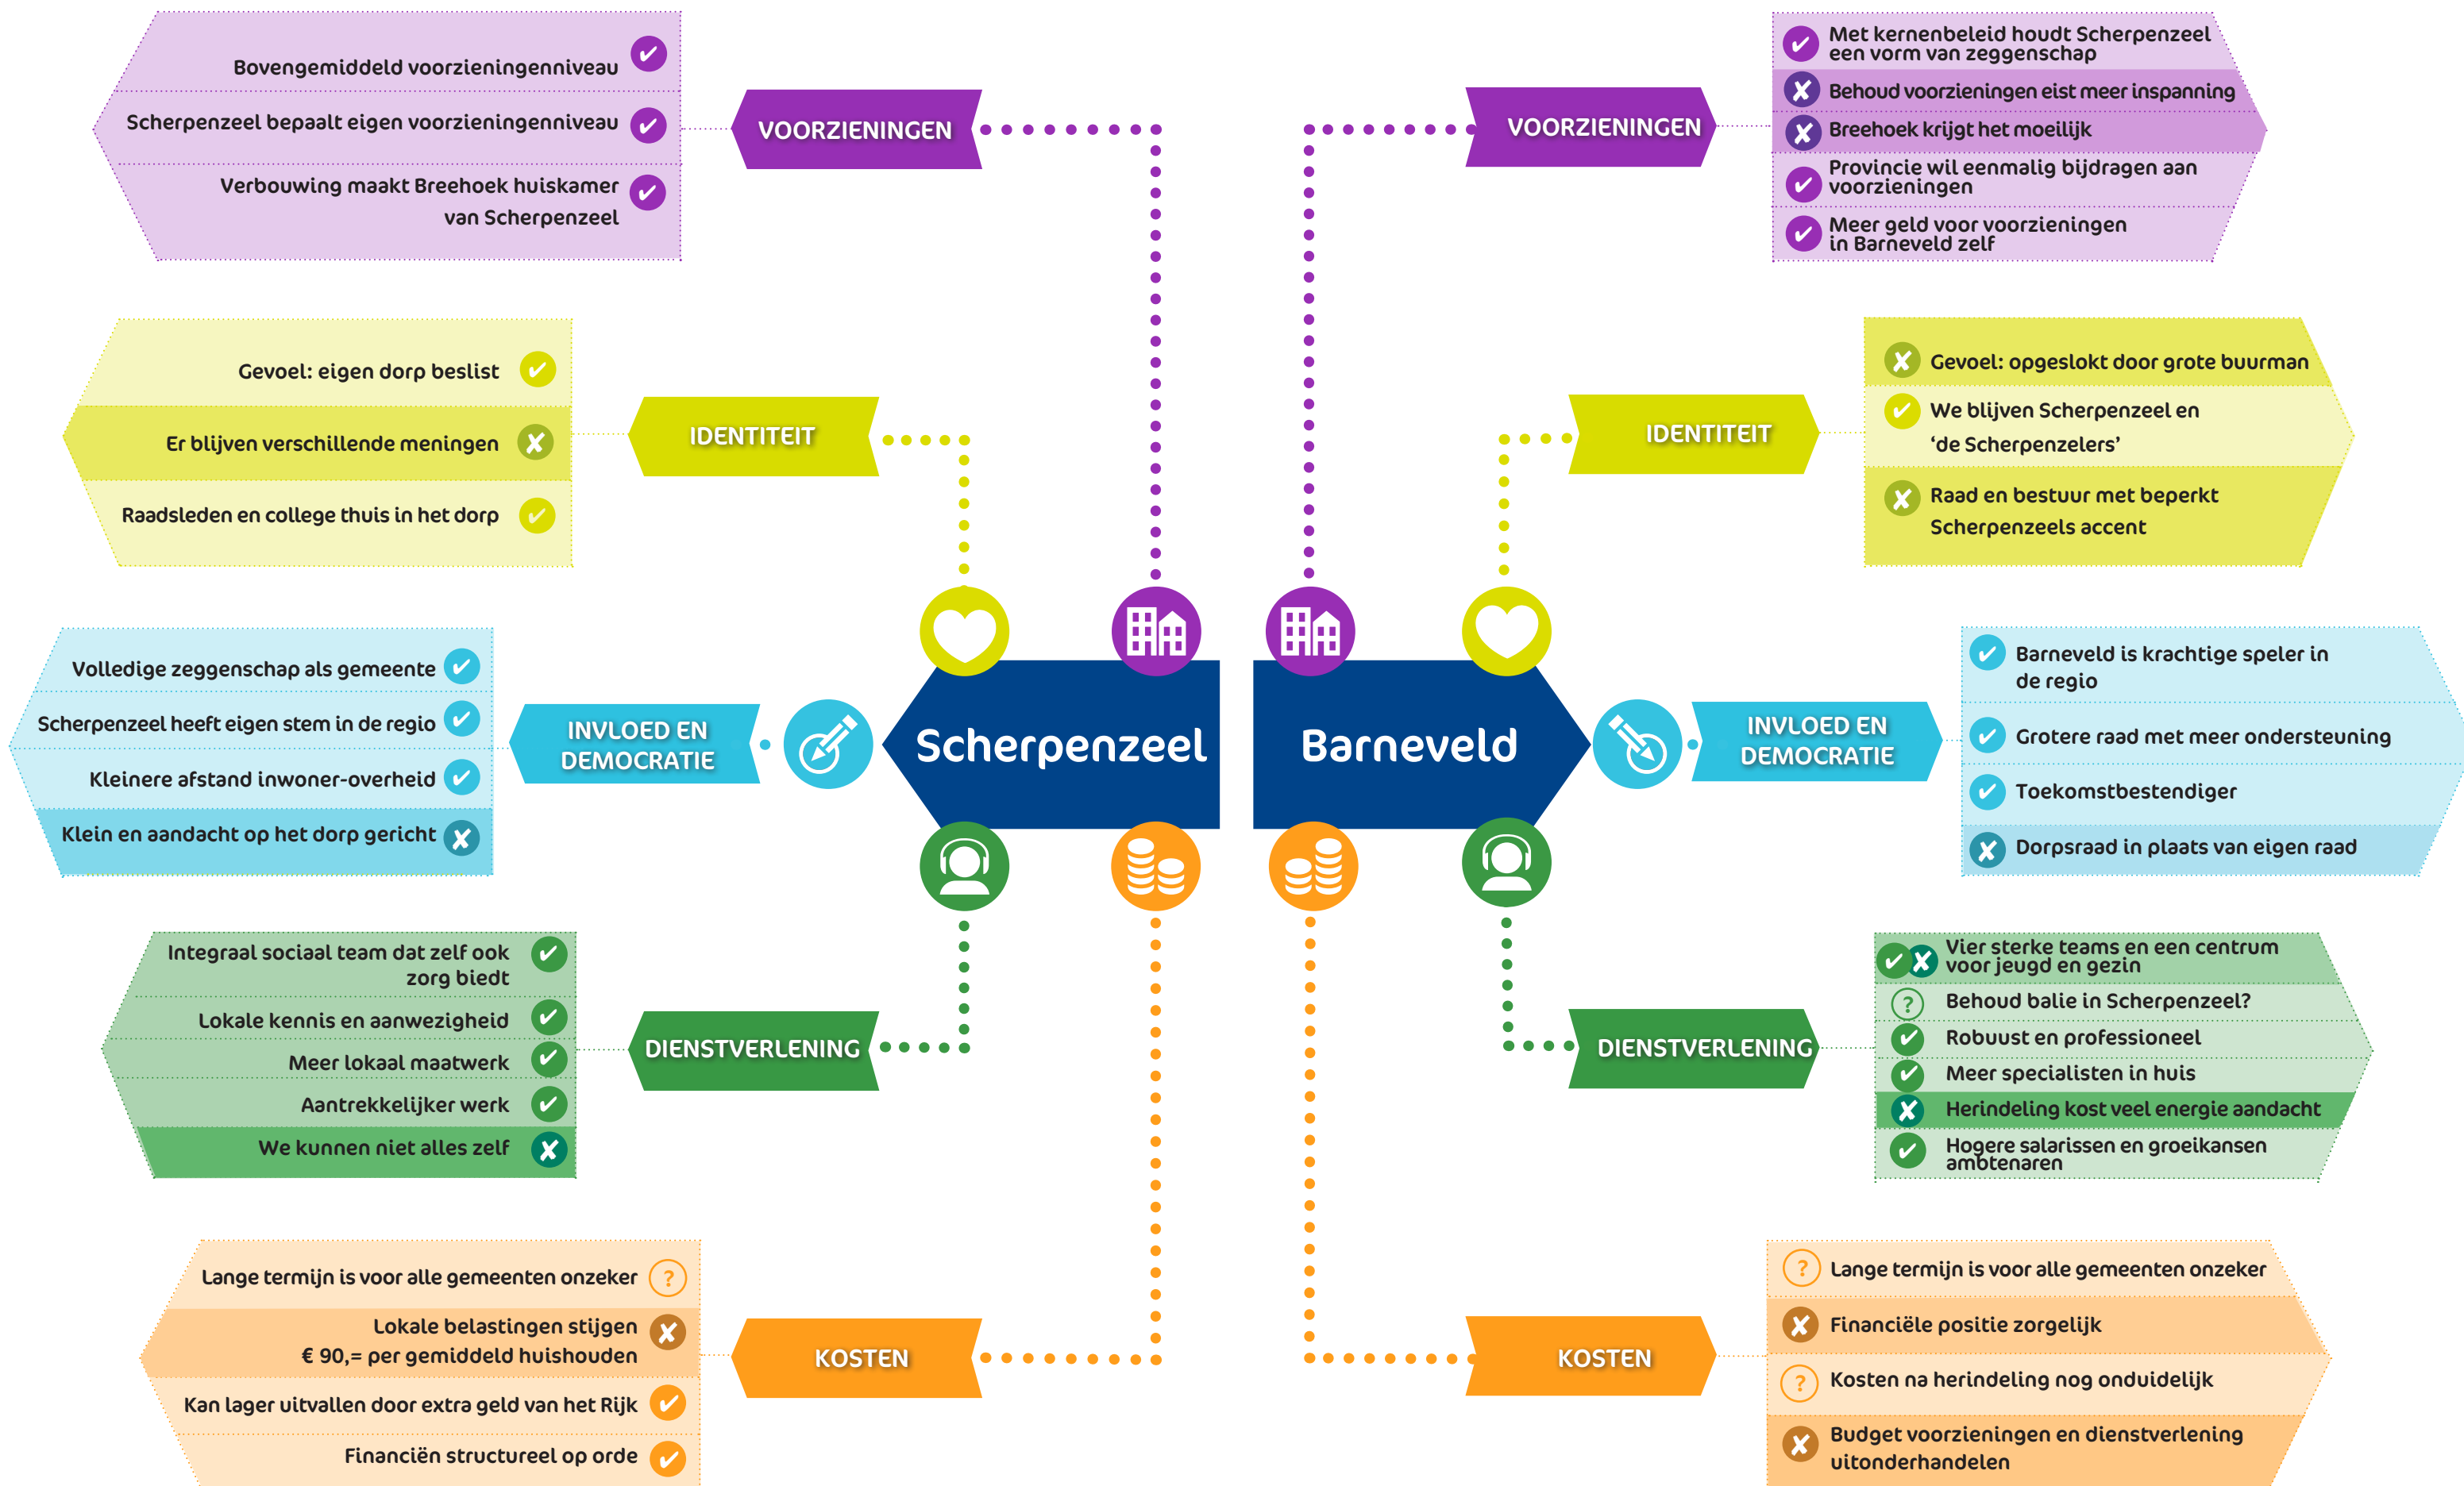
Bovengemiddeld voorzieningenniveau ✓
Scherpenzeel bepaalt eigen voorzieningenniveau ✓
Verbouwing maakt Breehoek huiskamer van Scherpenzeel ✓

VOORZIENINGEN

Gevoel: eigen dorp beslist ✓
Er blijven verschillende meningen ✗
Raadsleden en college thuis in het dorp ✓

IDENTITEIT

Volledige zeggenschap als gemeente ✓
Scherpenzeel heeft eigen stem in de regio ✓
Kleinere afstand inwoner-overheid ✓
Klein en aandacht op het dorp gericht ✗

INVLOED EN DEMOCRATIE

Integraal sociaal team dat zelf ook zorg biedt ✓
Lokale kennis en aanwezigheid ✓
Meer lokaal maatwerk ✓
Aantrekkelijker werk ✓
We kunnen niet alles zelf ✗

DIENSTVERLENING

Lange termijn is voor alle gemeenten onzeker ?
Lokale belastingen stijgen € 90,= per gemiddeld huishouden ✗
Kan lager uitvallen door extra geld van het Rijk ✓
Financiën structureel op orde ✓

KOSTEN

Scherpenzeel

Barneveld

VOORZIENINGEN

✓ Met kernenbeleid houdt Scherpenzeel een vorm van zeggenschap
✗ Behoud voorzieningen eist meer inspanning
✗ Breehoek krijgt het moeilijk
✓ Provincie wil eenmalig bijdragen aan voorzieningen
✓ Meer geld voor voorzieningen in Barneveld zelf

IDENTITEIT

✗ Gevoel: opgeslokt door grote buurman
✓ We blijven Scherpenzeel en 'de Scherpenzelers'
✗ Raad en bestuur met beperkt Scherpenzeels accent

INVLOED EN DEMOCRATIE

✓ Barneveld is krachtige speler in de regio
✓ Grotere raad met meer ondersteuning
✓ Toekomstbestendiger
✗ Dorpsraad in plaats van eigen raad

DIENSTVERLENING

✓✗ Vier sterke teams en een centrum voor jeugd en gezin
? Behoud balie in Scherpenzeel?
✓ Robuust en professioneel
✓ Meer specialisten in huis
✗ Herindeling kost veel energie aandacht
✓ Hogere salarissen en groeikansen ambtenaren

KOSTEN

? Lange termijn is voor alle gemeenten onzeker
✗ Financiële positie zorgelijk
? Kosten na herindeling nog onduidelijk
✗ Budget voorzieningen en dienstverlening uitonderhandelen